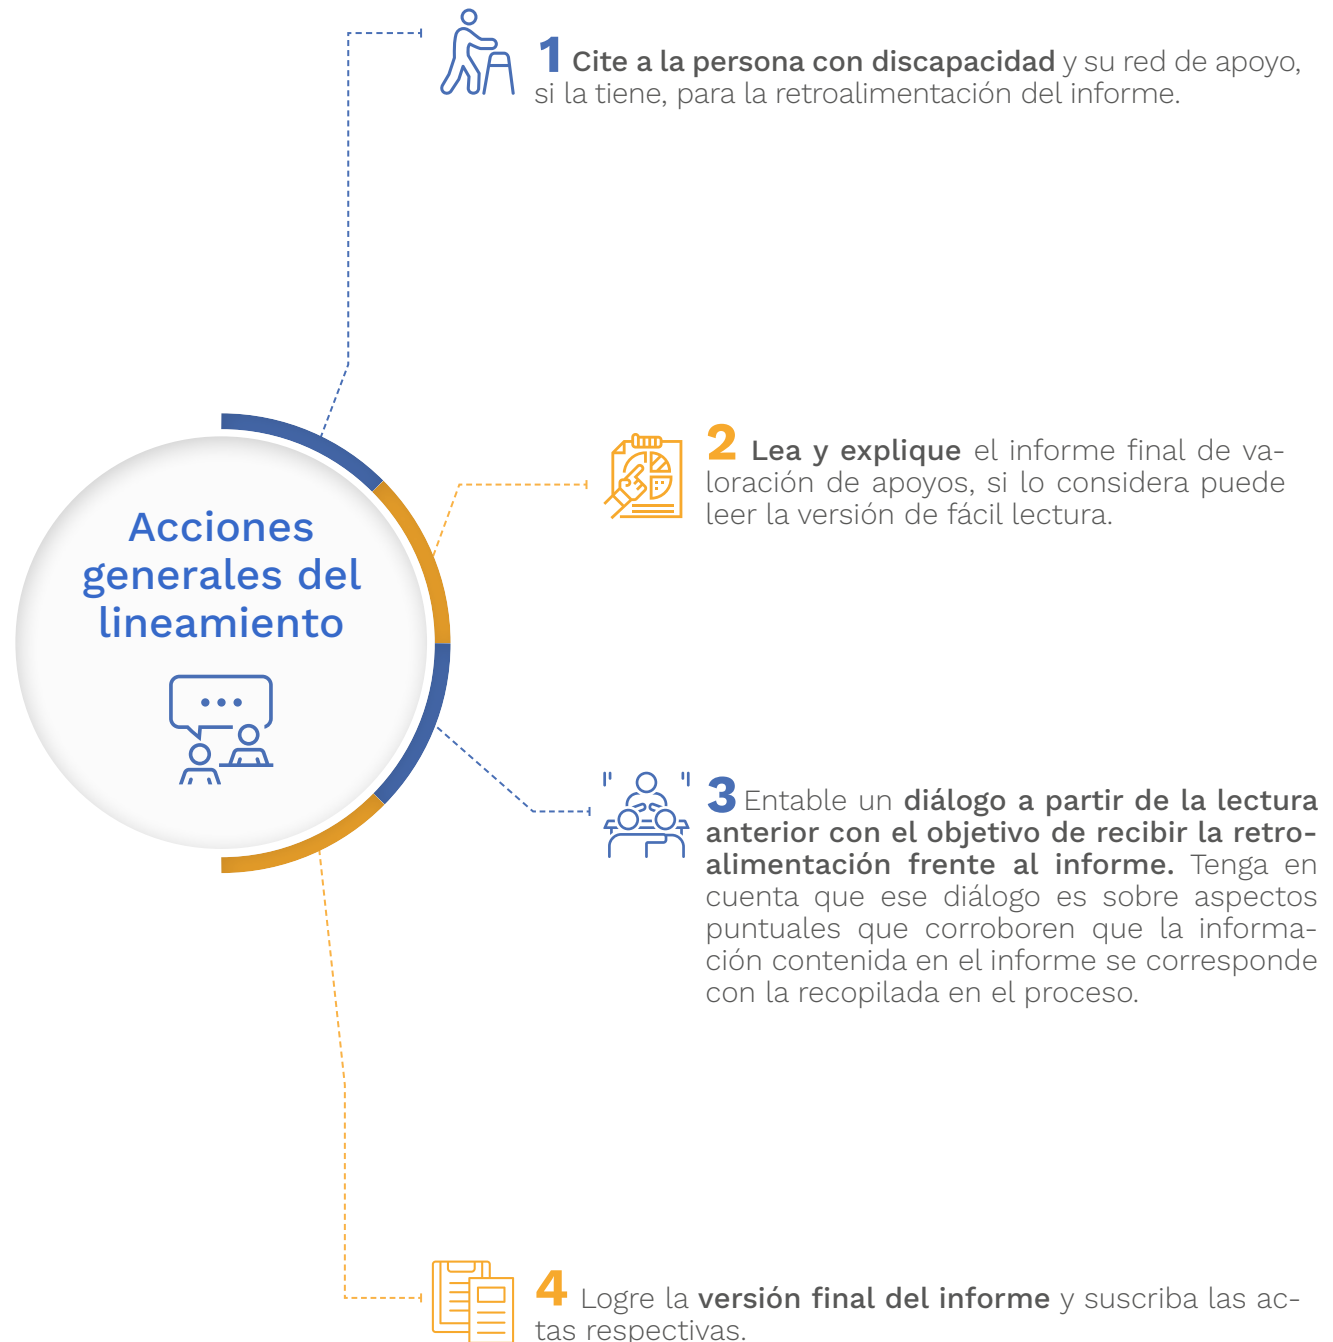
1 Cite a la persona con discapacidad y su red de apoyo, si la tiene, para la retroalimentación del informe.

Acciones generales del lineamiento

2 Lea y explique el informe final de valoración de apoyos, si lo considera puede leer la versión de fácil lectura.

3 Entable un diálogo a partir de la lectura anterior con el objetivo de recibir la retroalimentación frente al informe. Tenga en cuenta que ese diálogo es sobre aspectos puntuales que corroboren que la información contenida en el informe se corresponde con la recopilada en el proceso.

4 Logre la versión final del informe y suscriba las actas respectivas.